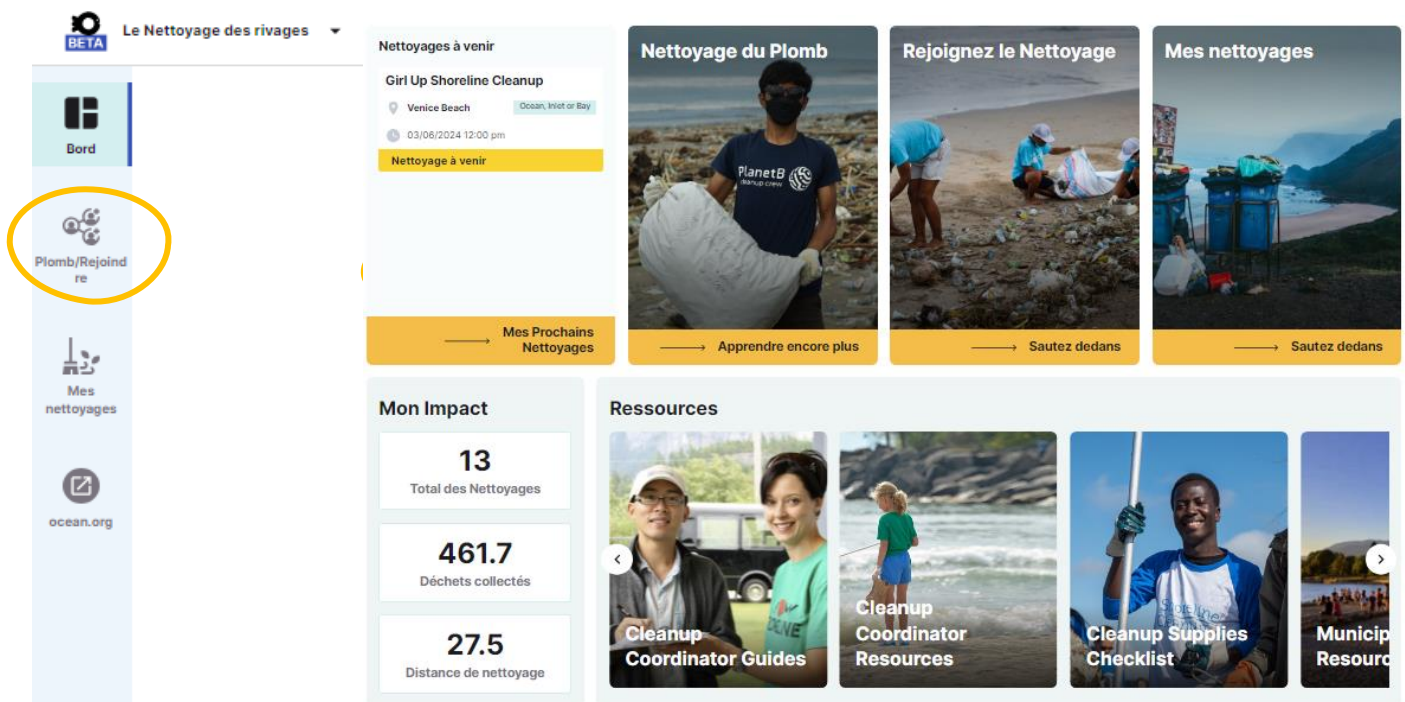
BETA
Le Nettoyage des rivages

Bord

Plomb/Rejoindre

Mes nettoyages

ocean.org

Nettoyages à venir

Girl Up Shoreline Cleanup

Venice Beach

Ocean, Inlet or Bay

03/06/2024 12:00 pm

Nettoyage à venir

Mes Prochains Nettoyages

Nettoyage du Plomb

PlanetB cleanup crew

Apprendre encore plus

Rejoignez le Nettoyage

Sautez dedans

Mes nettoyages

Sautez dedans

Mon Impact

13
Total des Nettoyages

461.7
Déchets collectés

27.5
Distance de nettoyage

Ressources

Cleanup Coordinator Guides

Cleanup Coordinator Resources

Cleanup Supplies Checklist

Municip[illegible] Resourc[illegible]